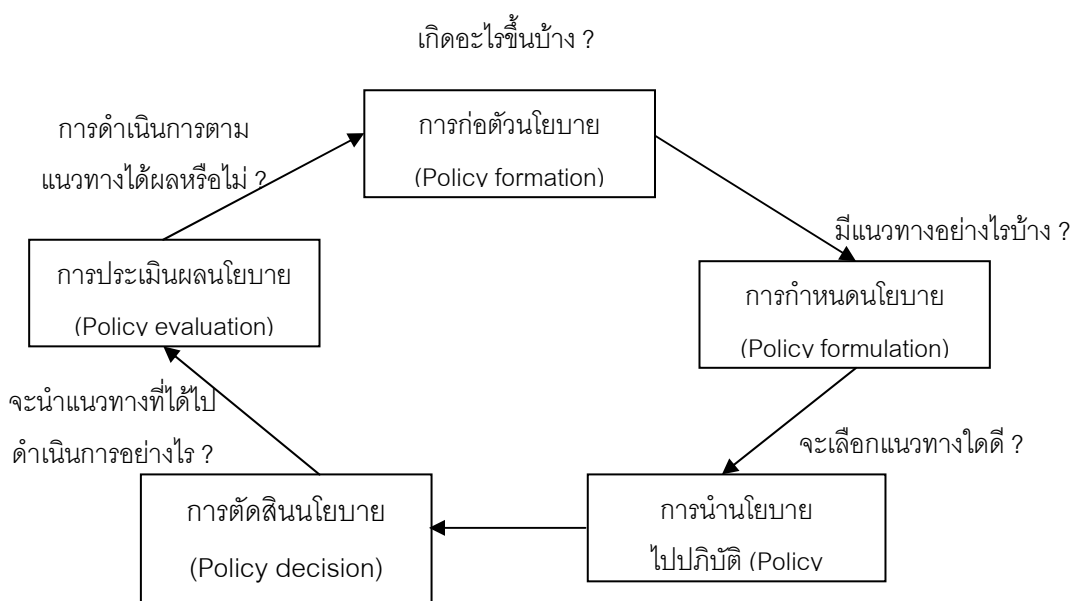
เกิดอะไรขึ้นบ้าง ?

การดำเนินการตามแนวทางได้ผลหรือไม่ ?

การก่อตัวนโยบาย
(Policy formation)

มีแนวทางอย่างไรบ้าง ?

การประเมินผลนโยบาย
(Policy evaluation)

การกำหนดนโยบาย
(Policy formulation)

จะนำแนวทางที่ได้ไปดำเนินการอย่างไร ?

จะเลือกแนวทางใดดี ?

การตัดสินนโยบาย
(Policy decision)

การนำนโยบายไปปฏิบัติ (Policy